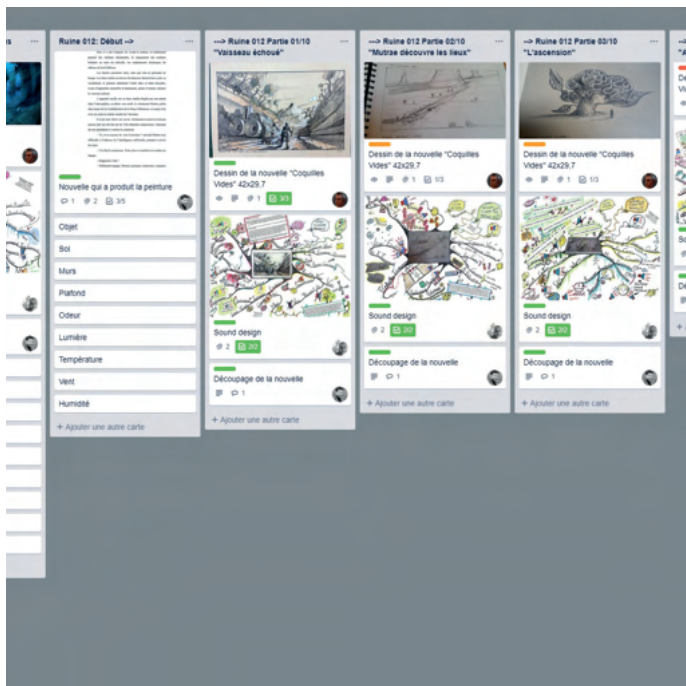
s ...

Ruine 012: Début --> ...

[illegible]

Nouvelle qui a produit la peinture
1 2 3/5

Objet
Sol
Murs
Plafond
Odeur
Lumière
Température
Vent
Humidité

+ Ajouter une autre carte

---> Ruine 012 Partie 01/10 "Vaisseau échoué" ...

Dessin de la nouvelle "Coquilles Vides" 42x29,7
1 3/3

Sound design
2 2/2

Découpage de la nouvelle
1

+ Ajouter une autre carte

---> Ruine 012 Partie 02/10 "Mutrae découvre les lieux" ...

Dessin de la nouvelle "Coquilles Vides" 42x29,7
1 1/3

Sound design
2 2/2

Découpage de la nouvelle
1

+ Ajouter une autre carte

---> Ruine 012 Partie 03/10 "L'ascension" ...

Dessin de la nouvelle "Coquilles Vides" 42x29,7
1 1/3

Sound design
2 2/2

Découpage de la nouvelle
1

+ Ajouter une autre carte

---> "A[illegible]
De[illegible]
Vi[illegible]
So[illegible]
De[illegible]
+ A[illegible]